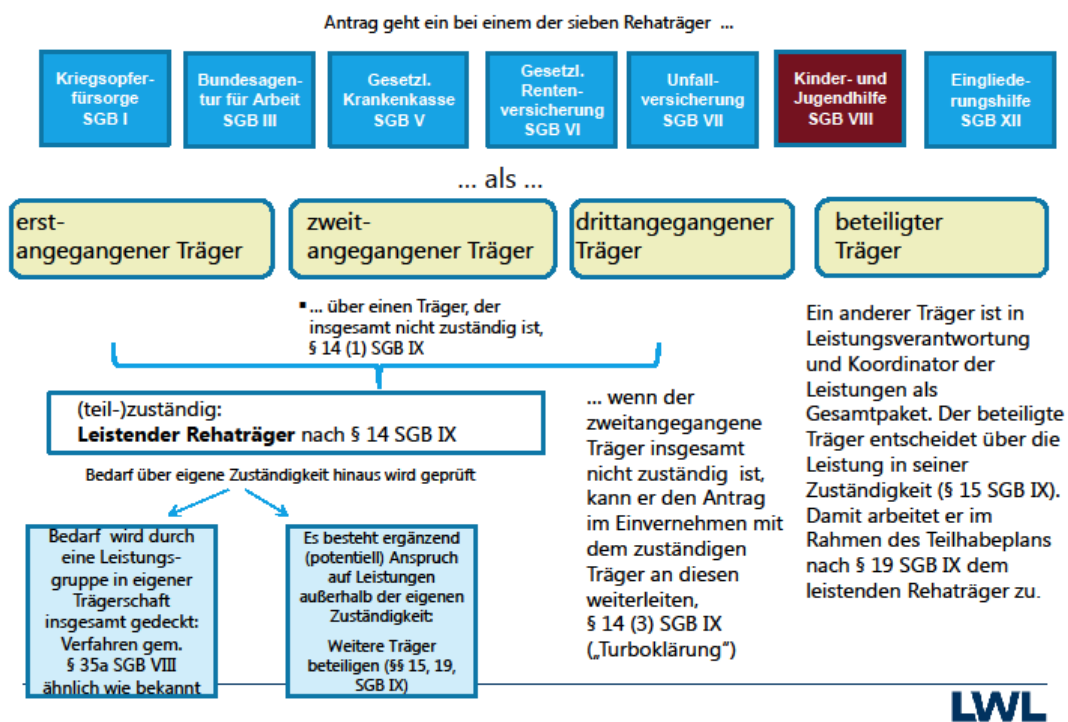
Antrag geht ein bei einem der sieben Rehaträger ...

Kriegsopferfürsorge SGB I

Bundesagentur für Arbeit SGB III

Gesetzl. Krankenkasse SGB V

Gesetzl. Rentenversicherung SGB VI

Unfallversicherung SGB VII

Kinder- und Jugendhilfe SGB VIII

Eingliederungshilfe SGB XII

... als ...

erstangegangener Träger

zweitangegangener Träger

drittangegangener Träger

beteiligter Träger

▪ ... über einen Träger, der insgesamt nicht zuständig ist, § 14 (1) SGB IX

(teil-)zuständig:
**Leistender Rehaträger** nach § 14 SGB IX

Bedarf über eigene Zuständigkeit hinaus wird geprüft

Bedarf wird durch eine Leistungsgruppe in eigener Trägerschaft insgesamt gedeckt: Verfahren gem. § 35a SGB VIII ähnlich wie bekannt

Es besteht ergänzend (potentiell) Anspruch auf Leistungen außerhalb der eigenen Zuständigkeit:
Weitere Träger beteiligen (§§ 15, 19, SGB IX)

... wenn der zweitangegangene Träger insgesamt nicht zuständig ist, kann er den Antrag im Einvernehmen mit dem zuständigen Träger an diesen weiterleiten, § 14 (3) SGB IX („Turboklärung")

Ein anderer Träger ist in Leistungsverantwortung und Koordinator der Leistungen als Gesamtpaket. Der beteiligte Träger entscheidet über die Leistung in seiner Zuständigkeit (§ 15 SGB IX). Damit arbeitet er im Rahmen des Teilhabeplans nach § 19 SGB IX dem leistenden Rehaträger zu.

LWL